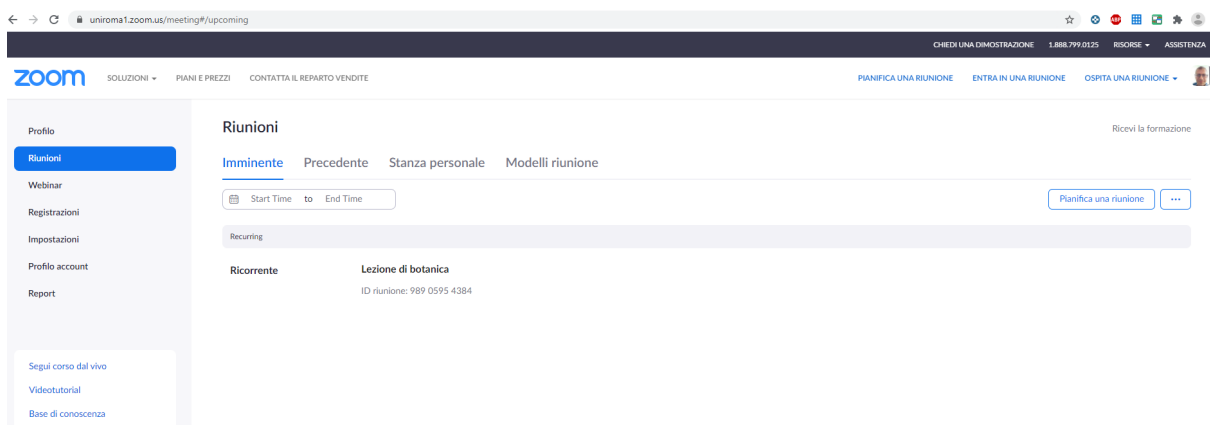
uniroma1.zoom.us/meeting#/upcoming

CHIEDI UNA DIMOSTRAZIONE 1.888.799.0125 RISORSE ASSISTENZA

zoom SOLUZIONI PIANI E PREZZI CONTATTA IL REPARTO VENDITE PIANIFICA UNA RIUNIONE ENTRA IN UNA RIUNIONE OSPITA UNA RIUNIONE

Profilo
Riunioni
Webinar
Registrazioni
Impostazioni
Profilo account
Report

Segui corso dal vivo
Videotutorial
Base di conoscenza

Riunioni

Ricevi la formazione

Imminente Precedente Stanza personale Modelli riunione

Start Time to End Time

Pianifica una riunione ···

Recurring

Ricorrente

Lezione di botanica

ID riunione: 989 0595 4384